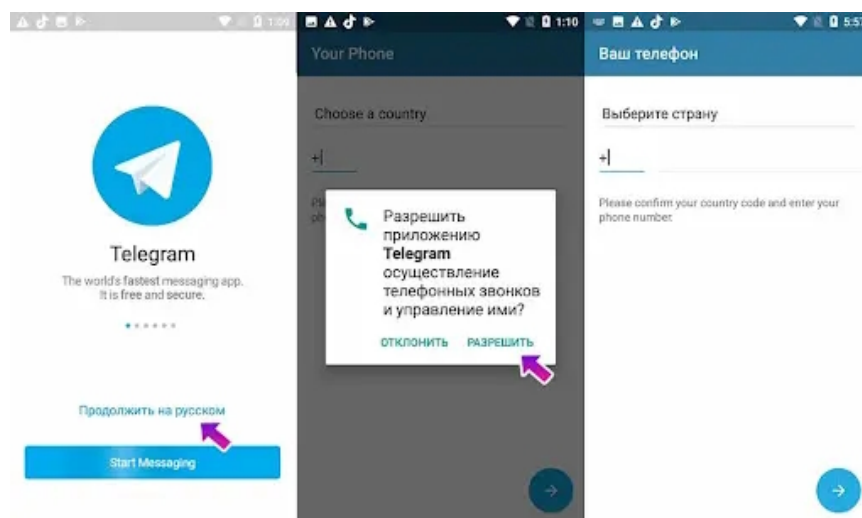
1:09

Telegram

The world's fastest messaging app. It is free and secure.

Продолжить на русском

Start Messaging

1:10

Your Phone

Choose a country

+

Pl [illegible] ph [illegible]

Разрешить приложению Telegram осуществление телефонных звонков и управление ими?

ОТКЛОНИТЬ РАЗРЕШИТЬ

5:57

Ваш телефон

Выберите страну

+

Please confirm your country code and enter your phone number.